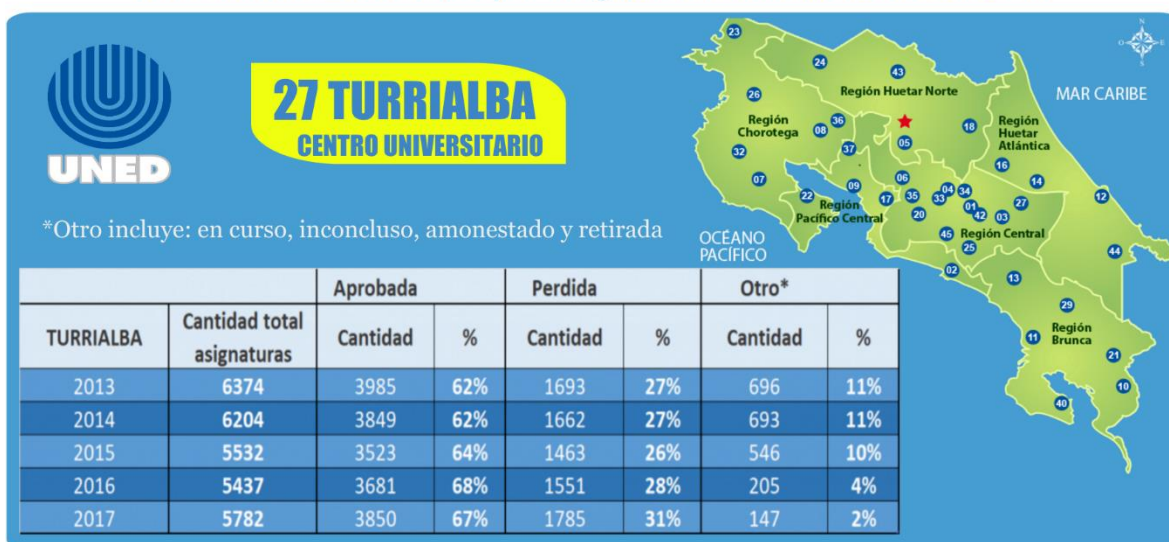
UNED

27 TURRIALBA
CENTRO UNIVERSITARIO

23 24 43 Región Huetar Norte MAR CARIBE
26 Región Chorotega 36 08 18 Región Huetar Atlántica
32 37 05 16 14
07 22 09 17 06 35 33 04 34 Región Pacífico Central 20 01 42 03 27 12
45 Región Central 25 44
OCÉANO PACÍFICO 02 13
29 Región Brunca 11 21 10 40

N S E O

*Otro incluye: en curso, inconcluso, amonestado y retirada

| | | Aprobada | | Perdida | | Otro* | |
|---|---|---|---|---|---|---|---|
| TURRIALBA | Cantidad total asignaturas | Cantidad | % | Cantidad | % | Cantidad | % |
| 2013 | 6374 | 3985 | 62% | 1693 | 27% | 696 | 11% |
| 2014 | 6204 | 3849 | 62% | 1662 | 27% | 693 | 11% |
| 2015 | 5532 | 3523 | 64% | 1463 | 26% | 546 | 10% |
| 2016 | 5437 | 3681 | 68% | 1551 | 28% | 205 | 4% |
| 2017 | 5782 | 3850 | 67% | 1785 | 31% | 147 | 2% |